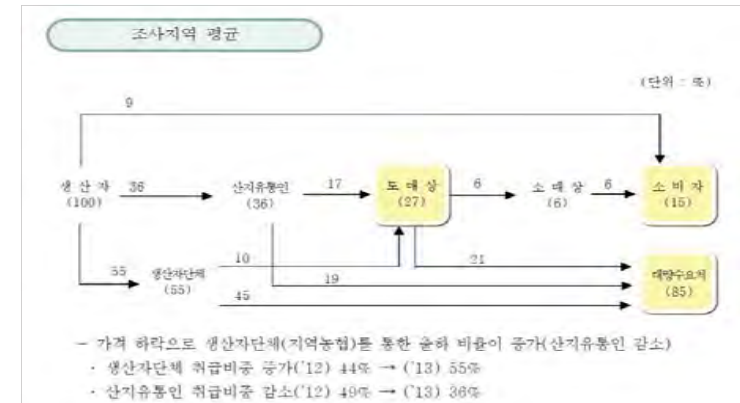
조사지역 평균

(단위 : %)

9

생 산 자 (100)

36

산지유통인 (36)

17

도 매 상 (27)

6

소 매 상 (6)

6

소 비 자 (15)

55

생산자단체 (55)

10

19

21

45

대량수요처 (85)

- 가격 하락으로 생산자단체(지역농협)를 통한 출하 비율이 증가(산지유통인 감소)

· 생산자단체 취급비중 증가('12) 44% → ('13) 55%

· 산지유통인 취급비중 감소('12) 49% → ('13) 36%